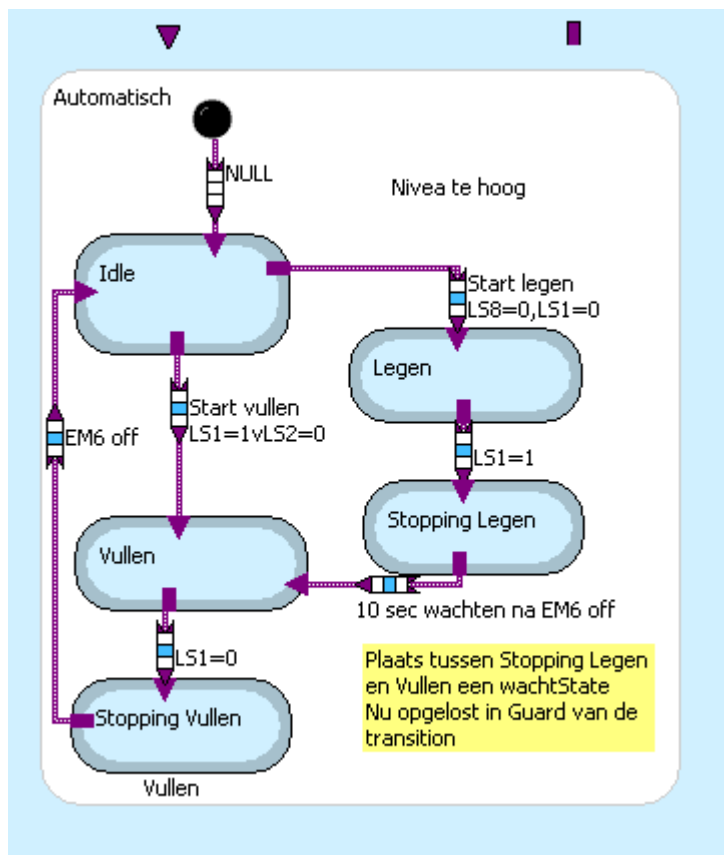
Automatisch

NULL

Nivea te hoog

Idle

Start legen
LS8=0,LS1=0

Legen

Start vullen
LS1=1vLS2=0

EM6 off

LS1=1

Stopping Legen

Vullen

10 sec wachten na EM6 off

LS1=0

Plaats tussen Stopping Legen en Vullen een wachtState
Nu opgelost in Guard van de transition

Stopping Vullen

Vullen